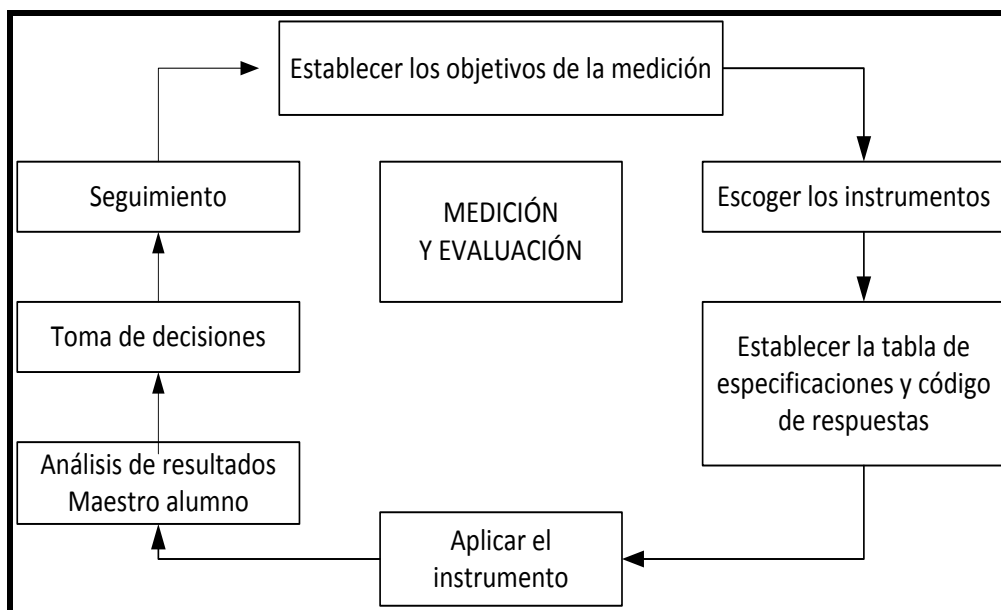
Establecer los objetivos de la medición

Escoger los instrumentos

Establecer la tabla de especificaciones y código de respuestas

Aplicar el instrumento

Análisis de resultados Maestro alumno

Toma de decisiones

Seguimiento

MEDICIÓN Y EVALUACIÓN